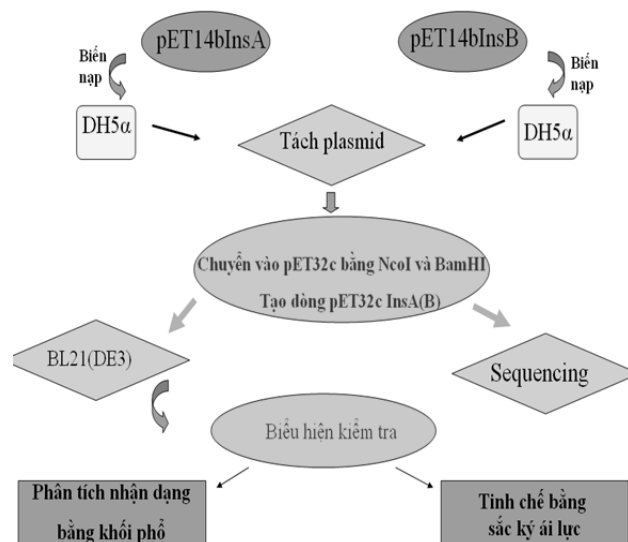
pET14bInsA

pET14bInsB

Biến nạp

Biến nạp

DH5α

Tách plasmid

DH5α

Chuyển vào pET32c bằng NcoI và BamHI
Tạo dòng pET32c InsA(B)

BL21(DE3)

Sequencing

Biểu hiện kiểm tra

Phân tích nhận dạng bằng khối phổ

Tinh chế bằng sắc ký ái lực